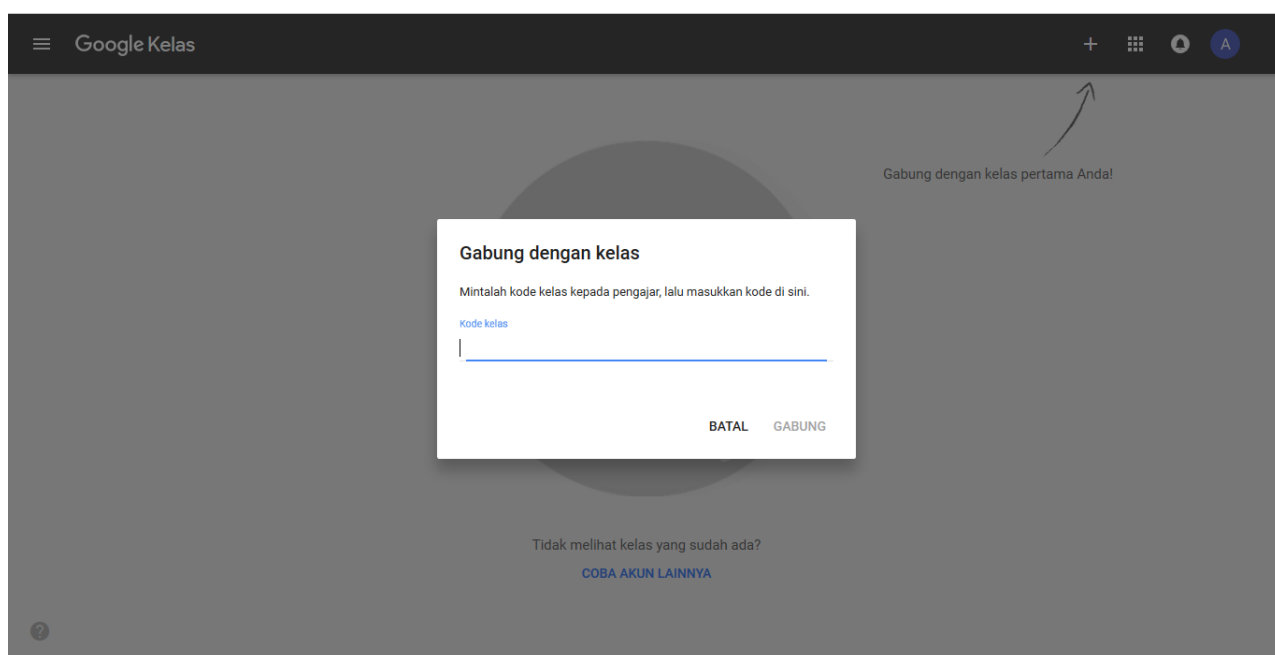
Google Kelas

+ A

Gabung dengan kelas pertama Anda!

Gabung dengan kelas

Mintalah kode kelas kepada pengajar, lalu masukkan kode di sini.

Kode kelas

BATAL GABUNG

Tidak melihat kelas yang sudah ada?

COBA AKUN LAINNYA